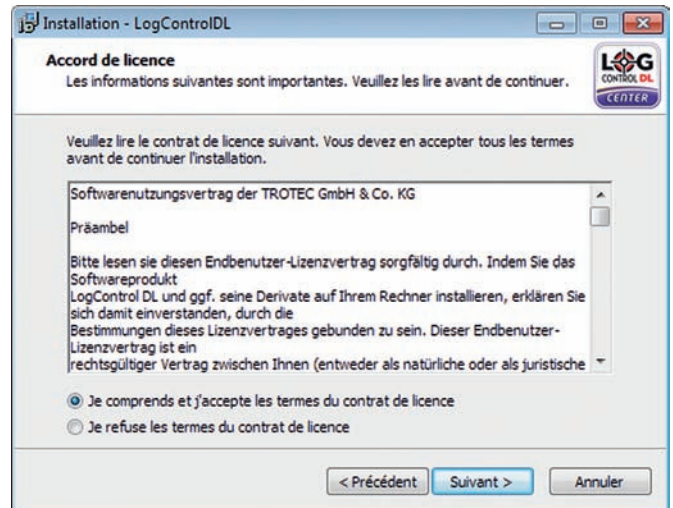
Installation - LogControlDL

Accord de licence
Les informations suivantes sont importantes. Veuillez les lire avant de continuer.

LOG CONTROL DL CENTER

Veuillez lire le contrat de licence suivant. Vous devez en accepter tous les termes avant de continuer l'installation.

Softwarenutzungsvertrag der TROTEC GmbH & Co. KG

Präambel

Bitte lesen sie diesen Endbenutzer-Lizenzvertrag sorgfältig durch. Indem Sie das Softwareprodukt
LogControl DL und ggf. seine Derivate auf Ihrem Rechner installieren, erklären Sie sich damit einverstanden, durch die
Bestimmungen dieses Lizenzvertrages gebunden zu sein. Dieser Endbenutzer-Lizenzvertrag ist ein
rechtsgültiger Vertrag zwischen Ihnen (entweder als natürliche oder als juristische

Je comprends et j'accepte les termes du contrat de licence
Je refuse les termes du contrat de licence

< Précédent Suivant > Annuler